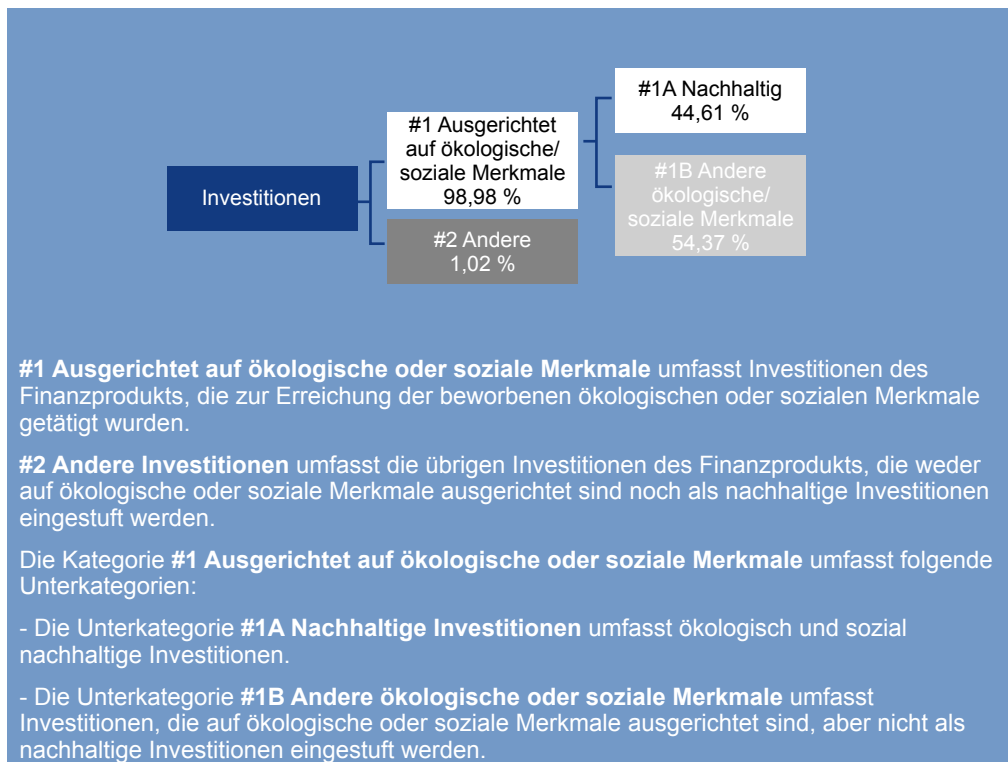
Investitionen

#1 Ausgerichtet auf ökologische/ soziale Merkmale 98,98 %

#2 Andere 1,02 %

#1A Nachhaltig 44,61 %

#1B Andere ökologische/ soziale Merkmale 54,37 %

**#1 Ausgerichtet auf ökologische oder soziale Merkmale** umfasst Investitionen des Finanzprodukts, die zur Erreichung der beworbenen ökologischen oder sozialen Merkmale getätigt wurden.

**#2 Andere Investitionen** umfasst die übrigen Investitionen des Finanzprodukts, die weder auf ökologische oder soziale Merkmale ausgerichtet sind noch als nachhaltige Investitionen eingestuft werden.

Die Kategorie **#1 Ausgerichtet auf ökologische oder soziale Merkmale** umfasst folgende Unterkategorien:

- Die Unterkategorie **#1A Nachhaltige Investitionen** umfasst ökologisch und sozial nachhaltige Investitionen.

- Die Unterkategorie **#1B Andere ökologische oder soziale Merkmale** umfasst Investitionen, die auf ökologische oder soziale Merkmale ausgerichtet sind, aber nicht als nachhaltige Investitionen eingestuft werden.